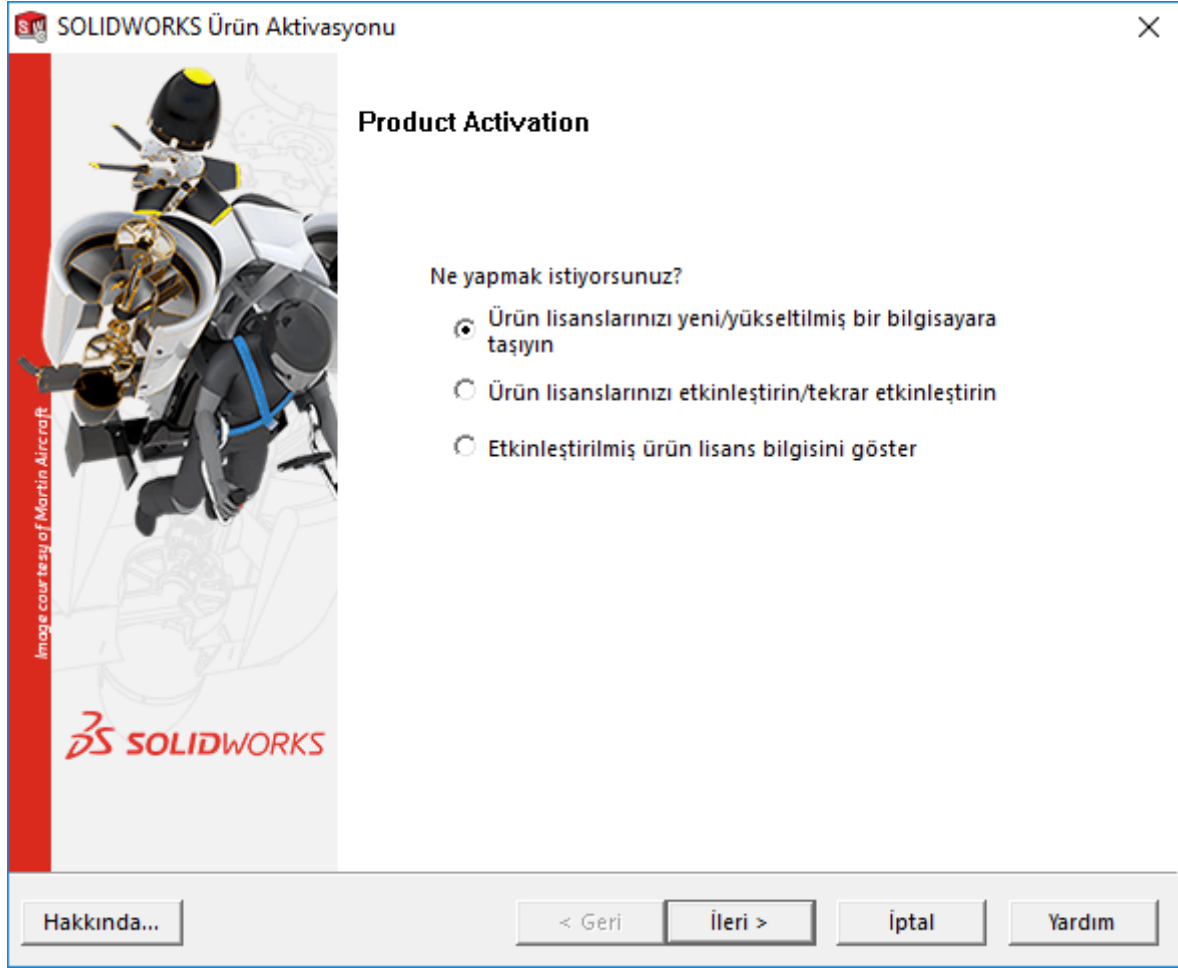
SOLIDWORKS Ürün Aktivasyonu

Image courtesy of Martin Aircraft

SOLIDWORKS

Product Activation

Ne yapmak istiyorsunuz?

Ürün lisanslarınızı yeni/yükseltilmiş bir bilgisayara taşıyın

Ürün lisanslarınızı etkinleştirin/tekrar etkinleştirin

Etkinleştirilmiş ürün lisans bilgisini göster

Hakkında...

< Geri

İleri >

İptal

Yardım